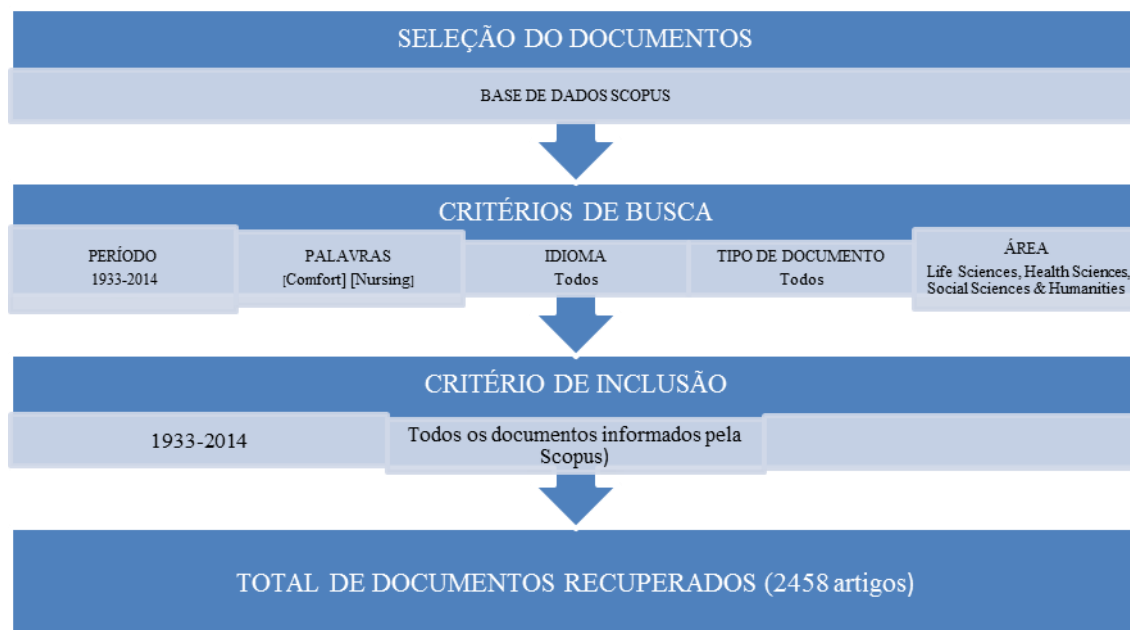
SELEÇÃO DO DOCUMENTOS

BASE DE DADOS SCOPUS

CRITÉRIOS DE BUSCA

PERÍODO
1933-2014

PALAVRAS
[Comfort] [Nursing]

IDIOMA
Todos

TIPO DE DOCUMENTO
Todos

ÁREA
Life Sciences, Health Sciences, Social Sciences & Humanities

CRITÉRIO DE INCLUSÃO

1933-2014

Todos os documentos informados pela Scopus)

TOTAL DE DOCUMENTOS RECUPERADOS (2458 artigos)